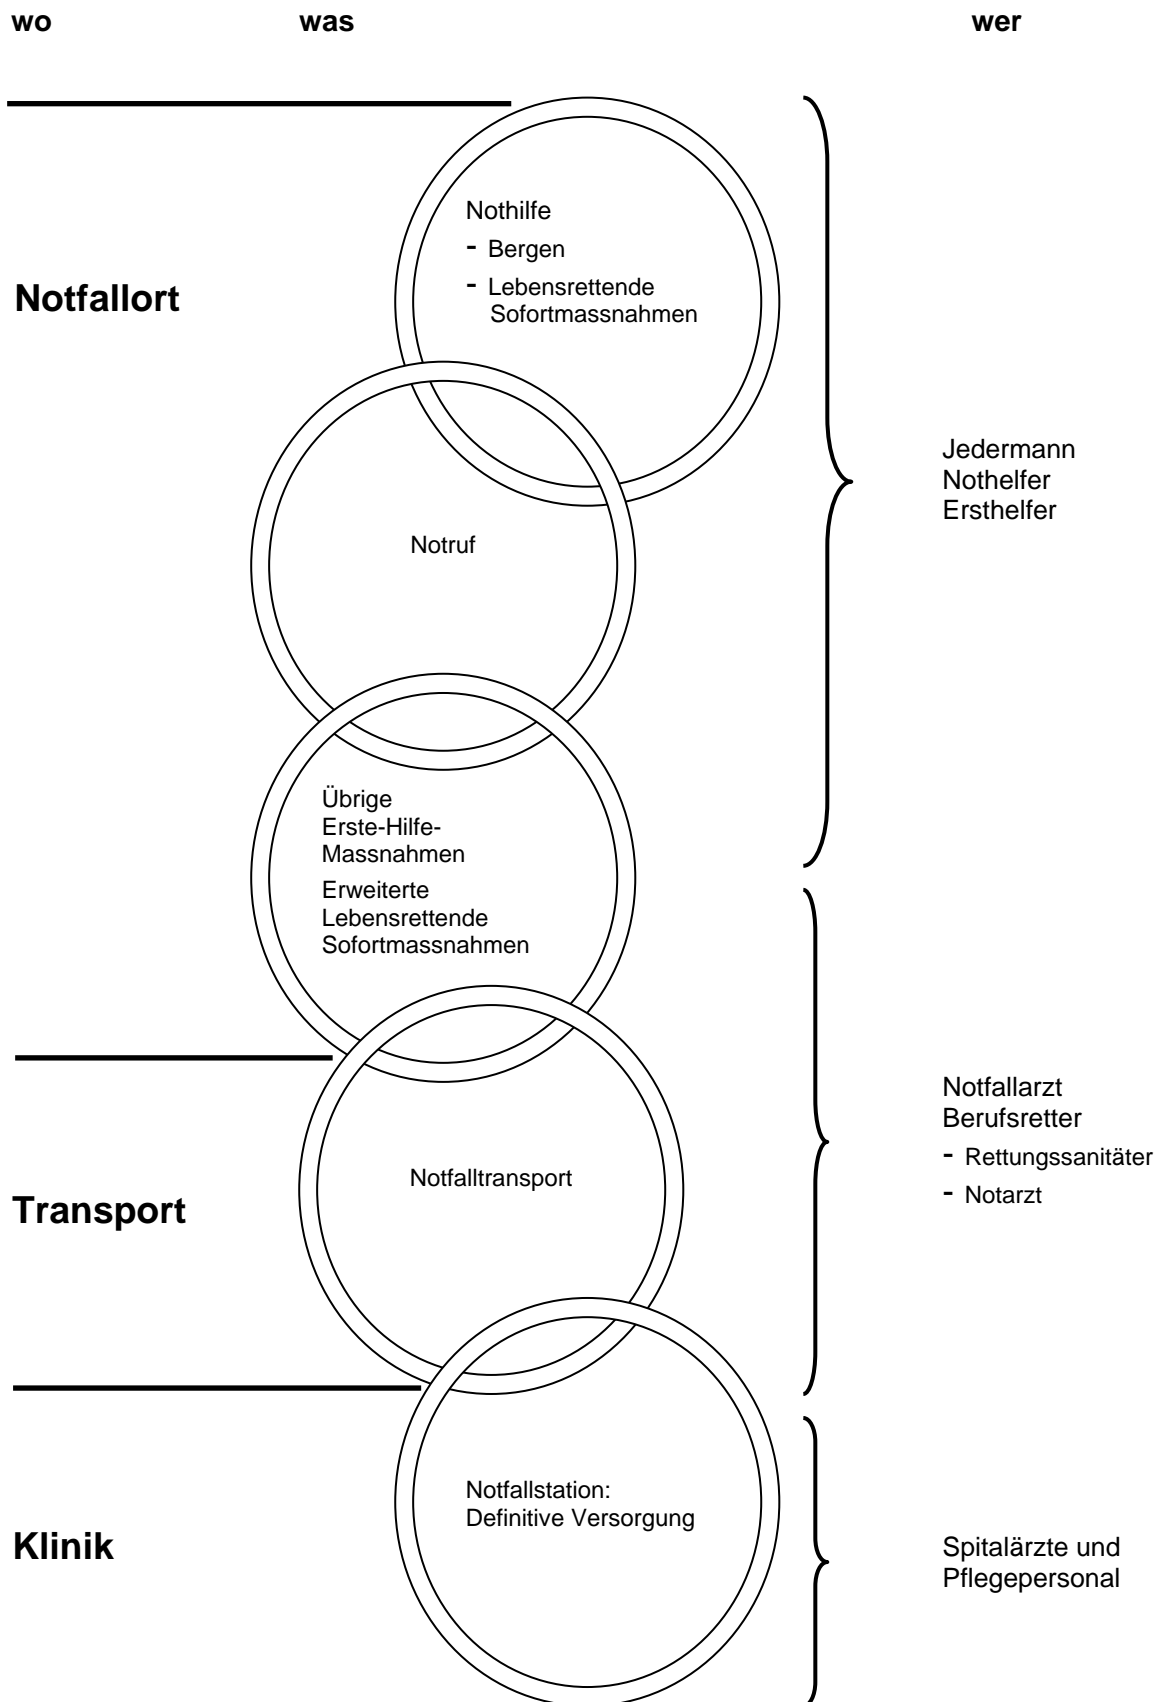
wo was wer

Notfallort

Nothilfe
- Bergen
- Lebensrettende Sofortmassnahmen

Notruf

Übrige Erste-Hilfe-Massnahmen
Erweiterte Lebensrettende Sofortmassnahmen

Jedermann
Nothelfer
Ersthelfer

Transport

Notfalltransport

Notfallarzt
Berufsretter
- Rettungssanitäter
- Notarzt

Klinik

Notfallstation:
Definitive Versorgung

Spitalärzte und Pflegepersonal